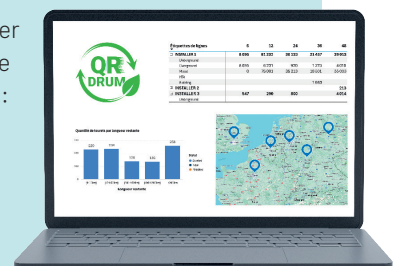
er
e
:

QR DRUM

| Étiquettes de lignes | 5 | 12 | 24 | 36 | 48 |
|---|---|---|---|---|---|
| INSTALLER 1 | 4 896 | 61 232 | 38 122 | 23 417 | 39 603 |
| Undeployed | | | | | |
| Campground | 4 896 | 4 237 | 600 | 1 273 | 4 618 |
| Moved | 0 | 79 901 | 38 122 | 20 105 | 34 000 |
| Idle | | | | | |
| Existing | | | | 7 000 | |
| INSTALLER 2 | | | | | 219 |
| INSTALLER 3 | 547 | 298 | 800 | | 4 814 |
| Undeployed | | | | | |

Quantité de tourets par longueur restante

220 | 210 | 150 | 140 | 180

Longueur restante